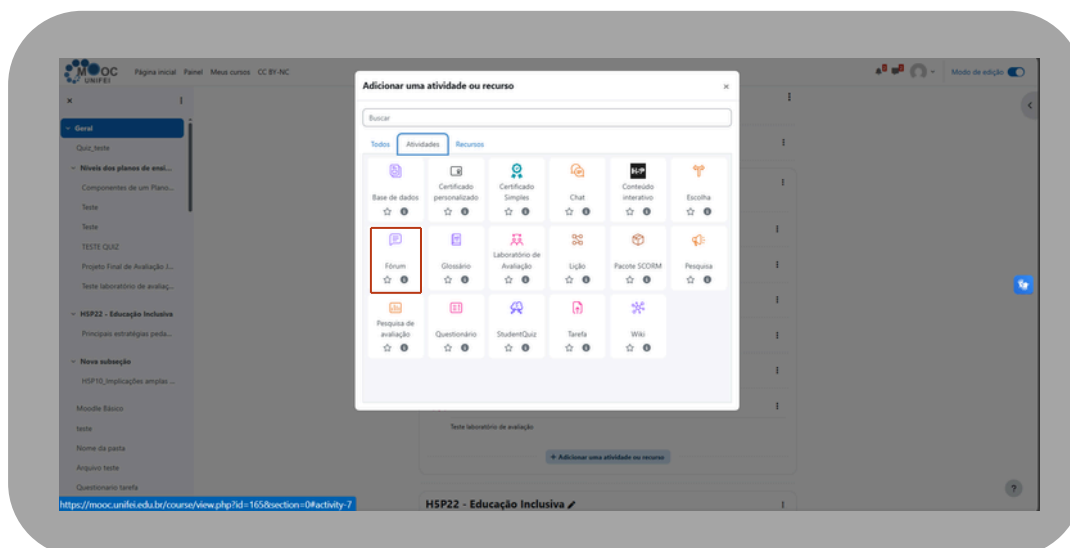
MOOC UNIFEI Página inicial Painel Meus cursos CC BY-NC

Modo de edição

Geral
Quiz_teste
Níveis dos planos de ensi...
Componentes de um Plano...
Teste
Teste
TESTE QUIZ
Projeto Final de Avaliação I...
Teste laboratório de avaliaç...
H5P22 - Educação Inclusiva
Principais estratégias peda...
Nova subseção
H5P10_Implicações amplas ...
Moodle Básico
teste
Nome da pasta
Arquivo teste
Questionario tarefa

Adicionar uma atividade ou recurso

Buscar

Todos Atividades Recursos

Base de dados
Certificado personalizado
Certificado Simples
Chat
H-P Conteúdo interativo
Escolha
Fórum
Glossário
Laboratório de Avaliação
Lição
Pacote SCORM
Pesquisa
Pesquisa de avaliação
Questionário
StudentQuiz
Tarefa
Wiki

Teste laboratório de avaliação

+ Adicionar uma atividade ou recurso

H5P22 - Educação Inclusiva

https://mooc.unifei.edu.br/course/view.php?id=165&section=0#activity-7

?